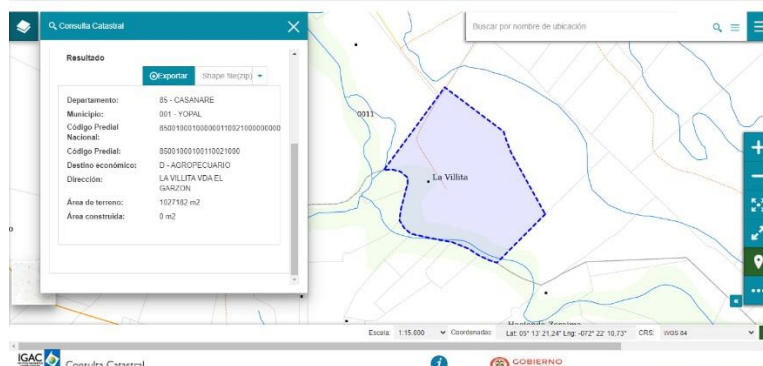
Consulta Catastral

Buscar por nombre de ubicación

Resultado

Exportar Shape file(zip)

Departamento: 85 - CASANARE
Municipio: 001 - YOPAL
Código Predial Nacional: 8500100010000001100210000000
Código Predial: 850010001000110021000
Destino económico: D - AGROPECUARIO
Dirección: LA VILLITA VDA EL GARZON
Área de terreno: 1027182 m2
Área construida: 0 m2

0011

La Vililta

Hacienda Zoraima

Escala: 1:15.000 Coordenadas: Lat: 05° 13' 21,24" Lng: -072° 22' 10,73" CRS: WGS 84

IGAC Consulta Catastral

GOBIERNO